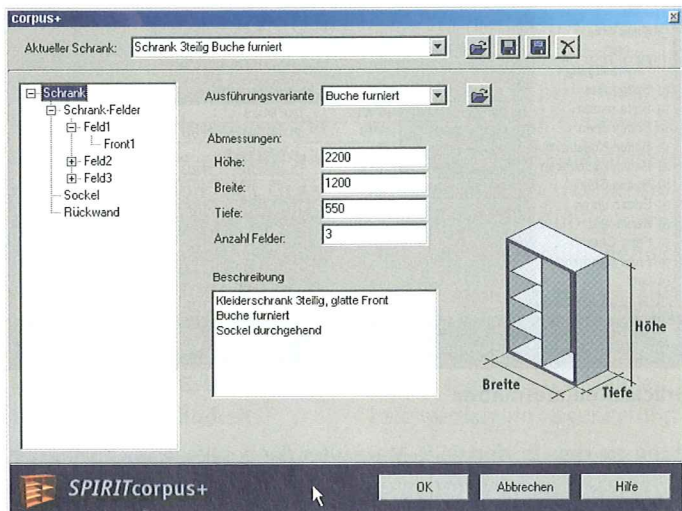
corpus+

Aktueller Schrank: Schrank 3teilig Buche furniert

Schrank
Schrank-Felder
Feld1
Front1
Feld2
Feld3
Sockel
Rückwand

Ausführungsvariante Buche furniert

Abmessungen:

Höhe: 2200

Breite: 1200

Tiefe: 550

Anzahl Felder: 3

Beschreibung

Kleiderschrank 3teilig, glatte Front
Buche furniert
Sockel durchgehend

Höhe

Breite

Tiefe

SPIRITcorpus+

OK

Abbrechen

Hife